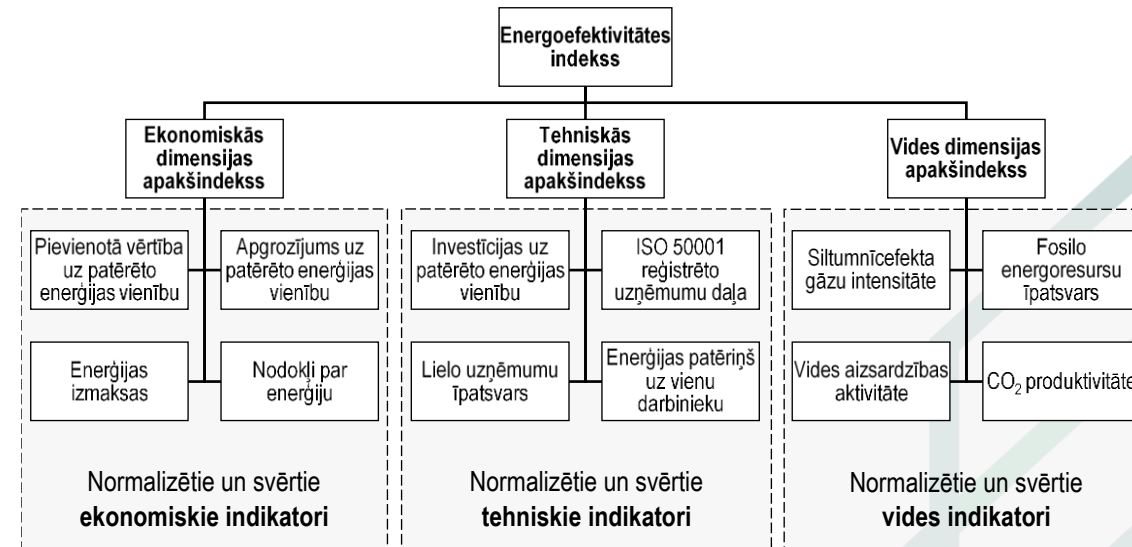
Energoefektivitātes indekss

Ekonomiskās dimensijas apakšindekss

Pievienotā vērtība uz patērēto enerģijas vienību

Apgrozījums uz patērēto enerģijas vienību

Enerģijas izmaksas

Nodokļi par enerģiju

Normalizētie un svērtie **ekonomiskie indikatori**

Tehniskās dimensijas apakšindekss

Investīcijas uz patērēto enerģijas vienību

ISO 50001 reģistrēto uzņēmumu daļa

Lielo uzņēmumu īpatsvars

Enerģijas patēriņš uz vienu darbinieku

Normalizētie un svērtie **tehniskie indikatori**

Vides dimensijas apakšindekss

Siltumnīcefekta gāzu intensitāte

Fosilo energoresursu īpatsvars

Vides aizsardzības aktivitāte

$CO_2$ produktivitāte

Normalizētie un svērtie **vides indikatori**